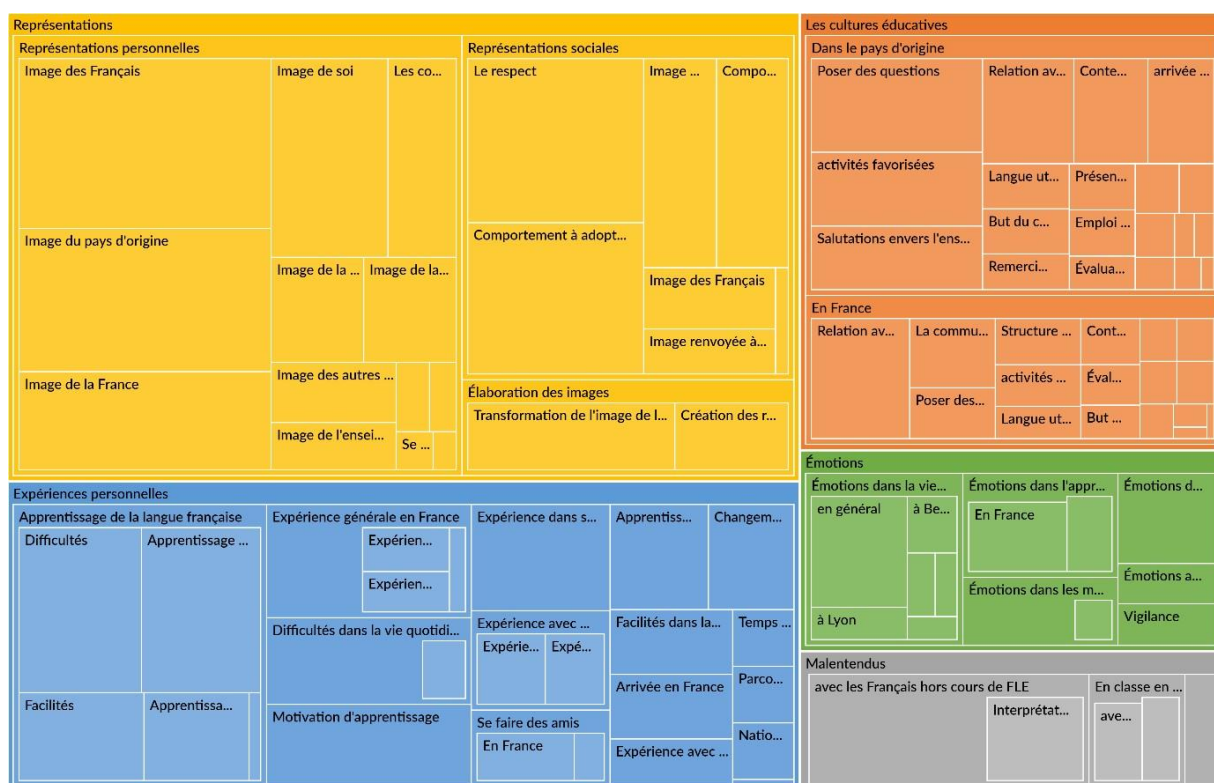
Représentations

Représentations personnelles

Image des Français

Image de soi

Les co...

Image du pays d'origine

Image de la ...

Image de la...

Image de la France

Image des autres ...

Image de l'ensei...

Se ...

Représentations sociales

Le respect

Image ...

Compo...

Comportement à adopt...

Image des Français

Image renvoyée à...

Élaboration des images

Transformation de l'image de l...

Création des r...

Les cultures éducatives

Dans le pays d'origine

Poser des questions

Relation av...

Conte...

arrivée ...

activités favorisées

Langue ut...

Présen...

But du c...

Emploi ...

Salutations envers l'ens...

Remerci...

Évalua...

En France

Relation av...

La commu...

Structure ...

Cont...

activités ...

Éval...

Poser des...

Langue ut...

But ...

Expériences personnelles

Apprentissage de la langue française

Difficultés

Apprentissage ...

Facilités

Apprentissa...

Expérience générale en France

Expérien...

Expérien...

Difficultés dans la vie quotidi...

Motivation d'apprentissage

Expérience dans s...

Expérience avec ...

Expérie...

Expé...

Se faire des amis

En France

Apprentiss...

Changem...

Facilités dans la...

Temps ...

Arrivée en France

Parco...

Expérience avec ...

Natio...

Émotions

Émotions dans la vie...

en général

à Be...

à Lyon

Émotions dans l'appr...

En France

Émotions dans les m...

Émotions d...

Émotions a...

Vigilance

Malentendus

avec les Français hors cours de FLE

Interprétat...

En classe en ...

ave...